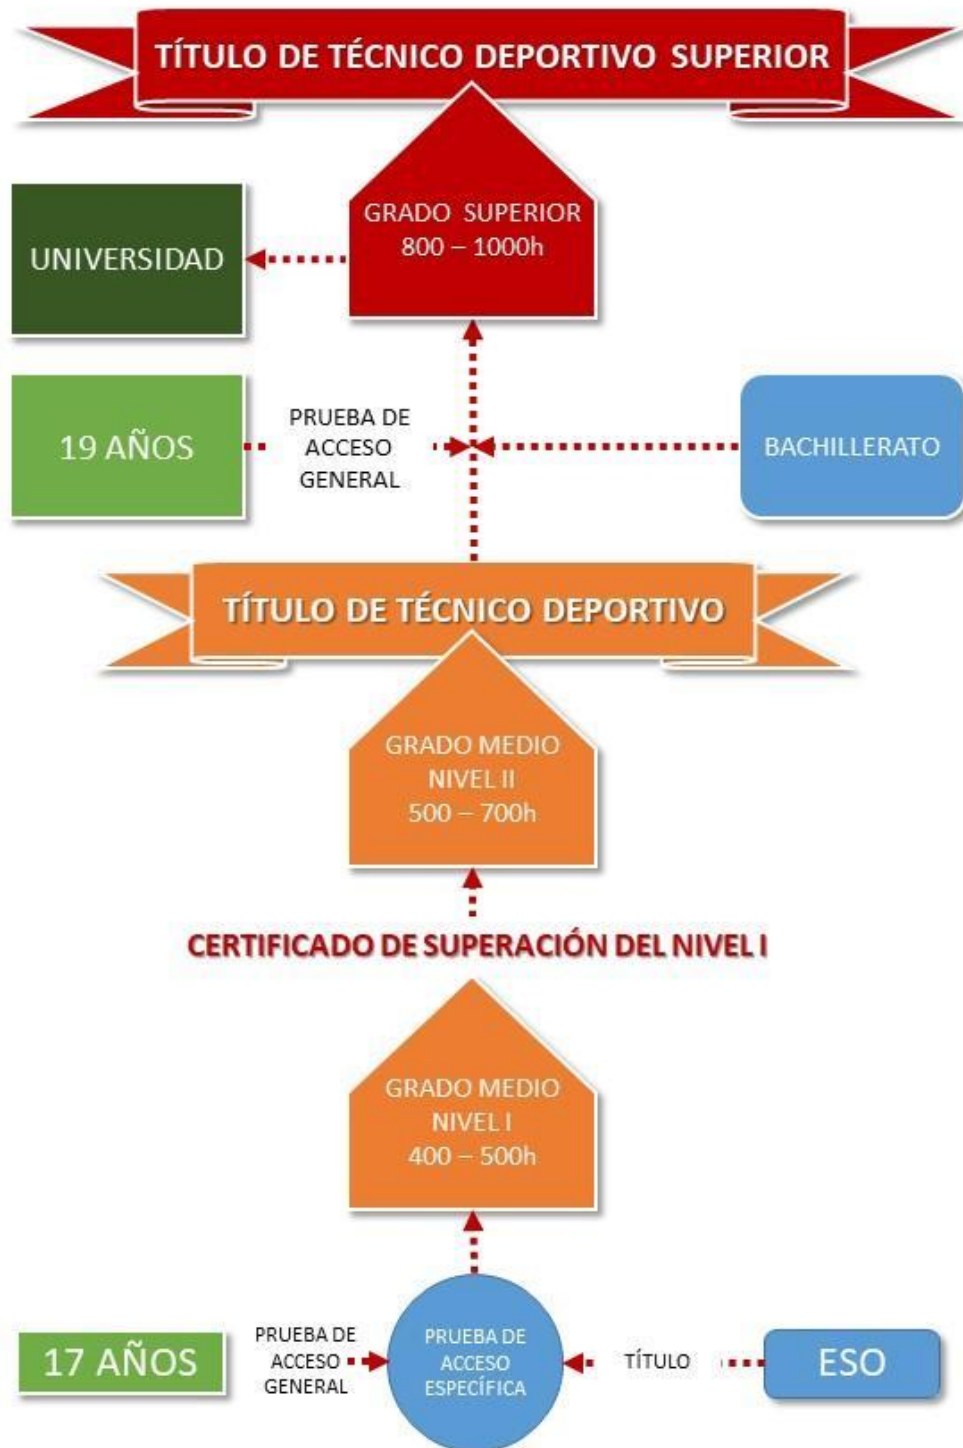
TÍTULO DE TÉCNICO DEPORTIVO SUPERIOR

UNIVERSIDAD

GRADO SUPERIOR
800 – 1000h

19 AÑOS

PRUEBA DE ACCESO GENERAL

BACHILLERATO

TÍTULO DE TÉCNICO DEPORTIVO

GRADO MEDIO
NIVEL II
500 – 700h

CERTIFICADO DE SUPERACIÓN DEL NIVEL I

GRADO MEDIO
NIVEL I
400 – 500h

17 AÑOS

PRUEBA DE ACCESO GENERAL

PRUEBA DE ACCESO ESPECÍFICA

TÍTULO

ESO